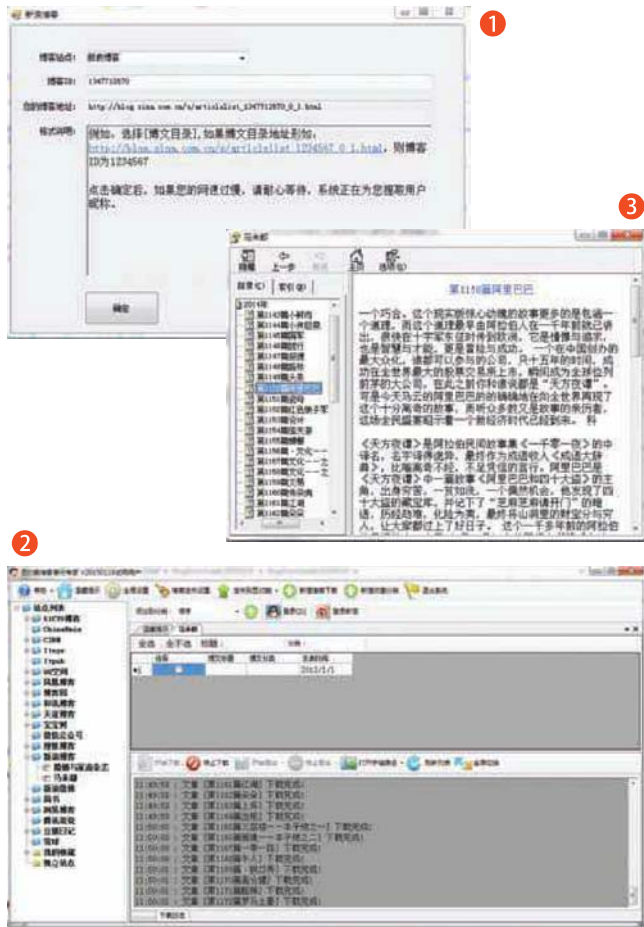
1

新浪博客

博客站点: 新浪博客

博客ID: 1347712570

您的博客地址: http://blog.sina.com.cn/s/articlelist_1347712570_0_1.html

格式说明: 例如，选择[博文目录]，如果博文目录地址是为:
http://blog.sina.com.cn/s/articlelist_1234567_0_1.html，则博客ID为1234567

点击确定后，如果您的网速过慢，请耐心等待，系统正在为您搜索用户昵称。

确定

3

马未都

隐藏 上一步 后退 主页 选项(O)

目录(C) 索引(N)

2014年

第1150篇阿里巴巴

一个巧合，这个民间讲故事的故事要多的是包涵一个道理，而这个道理是来由阿拉伯人在一千年前就已讲出。要说在于宇宙内是时净的时候，它是懂得出最初，宗是世上宇宙的无，要是要而出就成功。一个在中国创办的最大众化，该都可以参与的公司，只十五年的时间，成功在全世界最大的股票交易所上市，瞬间成为全球估值前茅的大公司。在此之前许多读读都说"天方夜谭"，可是今天马云的阿里巴巴的辉煌地在向全世界再现了这个十分离奇的故事，美明公多数又是故事的东方者，这场全民盛宴唱出着一个数经济时代已到来。料

《天方夜谭》是阿拉伯民间故事集《一千零一夜》的中译名，名字译得很妙，最终作为成语收入《成语大辞典》，比喻离奇不经，不足凭信的言行。阿里巴巴是《天方夜谭》中一篇故事《阿里巴巴和四十大盗》的主角，出身贫寒，一贫如洗，一个偶然机会，他发现了四十大盗的藏宝库，并记下了"芝麻芝麻请开门"的暗语，历经险难，化险为夷，最终得山洞里的财宝分与穷人，让大家都过上了好日子。这个一千多年前的阿拉伯

2

博客备份专家

站点列表

新浪博客

下载列表